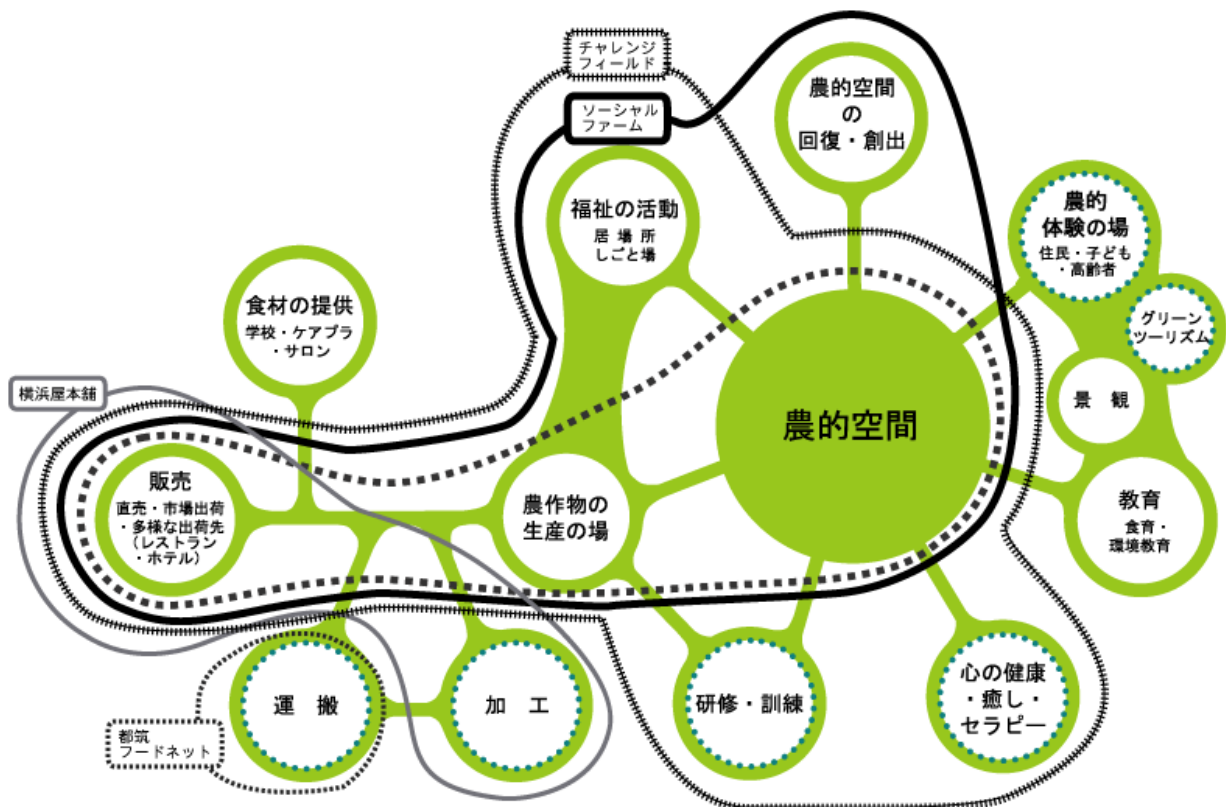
チャレンジ
フィールド

ソーシャル
ファーム

農的空間
の
回復・創出

福祉の活動
居場所
しごと場

農的
体験の場
住民・子ども
・高齢者

グリーン
ツーリズム

食材の提供
学校・ケアプラ
・サロン

横浜屋本舗

景観

農的空間

販売
直売・市場出荷
・多様な出荷先
（レストラン
・ホテル）

農作物の
生産の場

教育
食育・
環境教育

運搬

加工

研修・訓練

心の健康
・癒し・
セラピー

都筑
フードネット